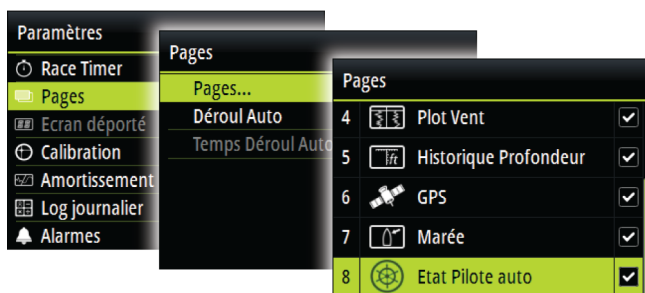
Paramètres
Race Timer
Pages
Ecran déporté
Calibration
Amortissement
Log journalier
Alarmes

Pages
Pages...
Déroul Auto
Temps Déroul Auto

Pages
4 Plot Vent
5 ft Historique Profondeur
6 GPS
7 Marée
8 Etat Pilote auto